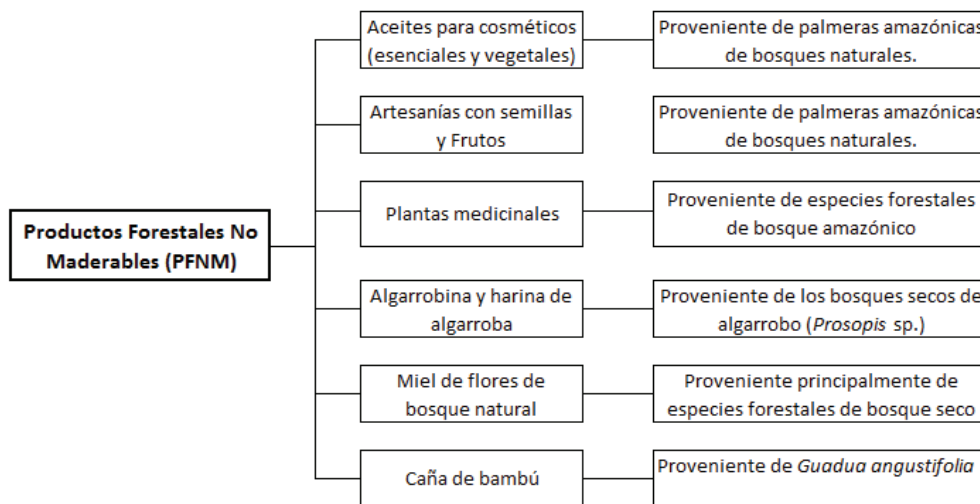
Productos Forestales No Maderables (PFNM)

Aceites para cosméticos (esenciales y vegetales)

Proveniente de palmeras amazónicas de bosques naturales.

Artesanías con semillas y Frutos

Proveniente de palmeras amazónicas de bosques naturales.

Plantas medicinales

Proveniente de especies forestales de bosque amazónico

Algarrobina y harina de algarroba

Proveniente de los bosques secos de algarrobo (*Prosopis* sp.)

Miel de flores de bosque natural

Proveniente principalmente de especies forestales de bosque seco

Caña de bambú

Proveniente de *Guadua angustifolia*